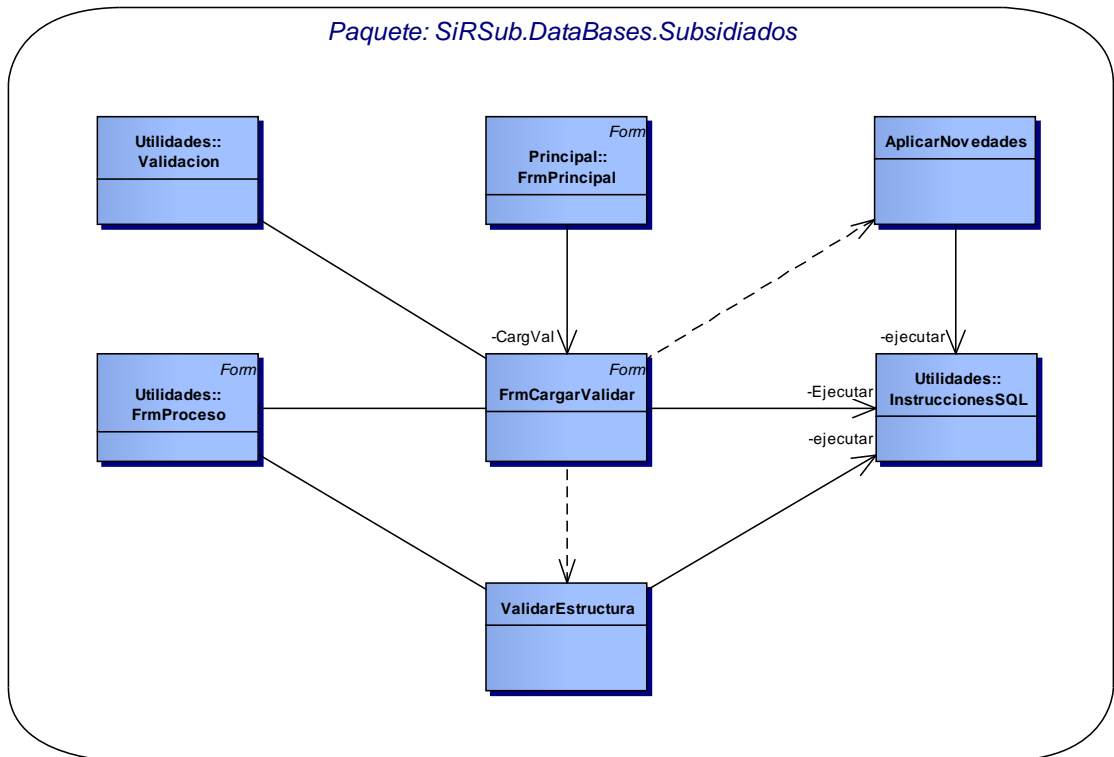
Paquete: SiRSub.DataBases.Subsidiados

Utilidades::
Validacion

Form
Principal::
FrmPrincipal

AplicarNovedades

-CargVal

-ejecutar

Form
Utilidades::
FrmProceso

Form
FrmCargarValidar

-Ejecutar

Utilidades::
InstruccionesSQL

-ejecutar

ValidarEstructura